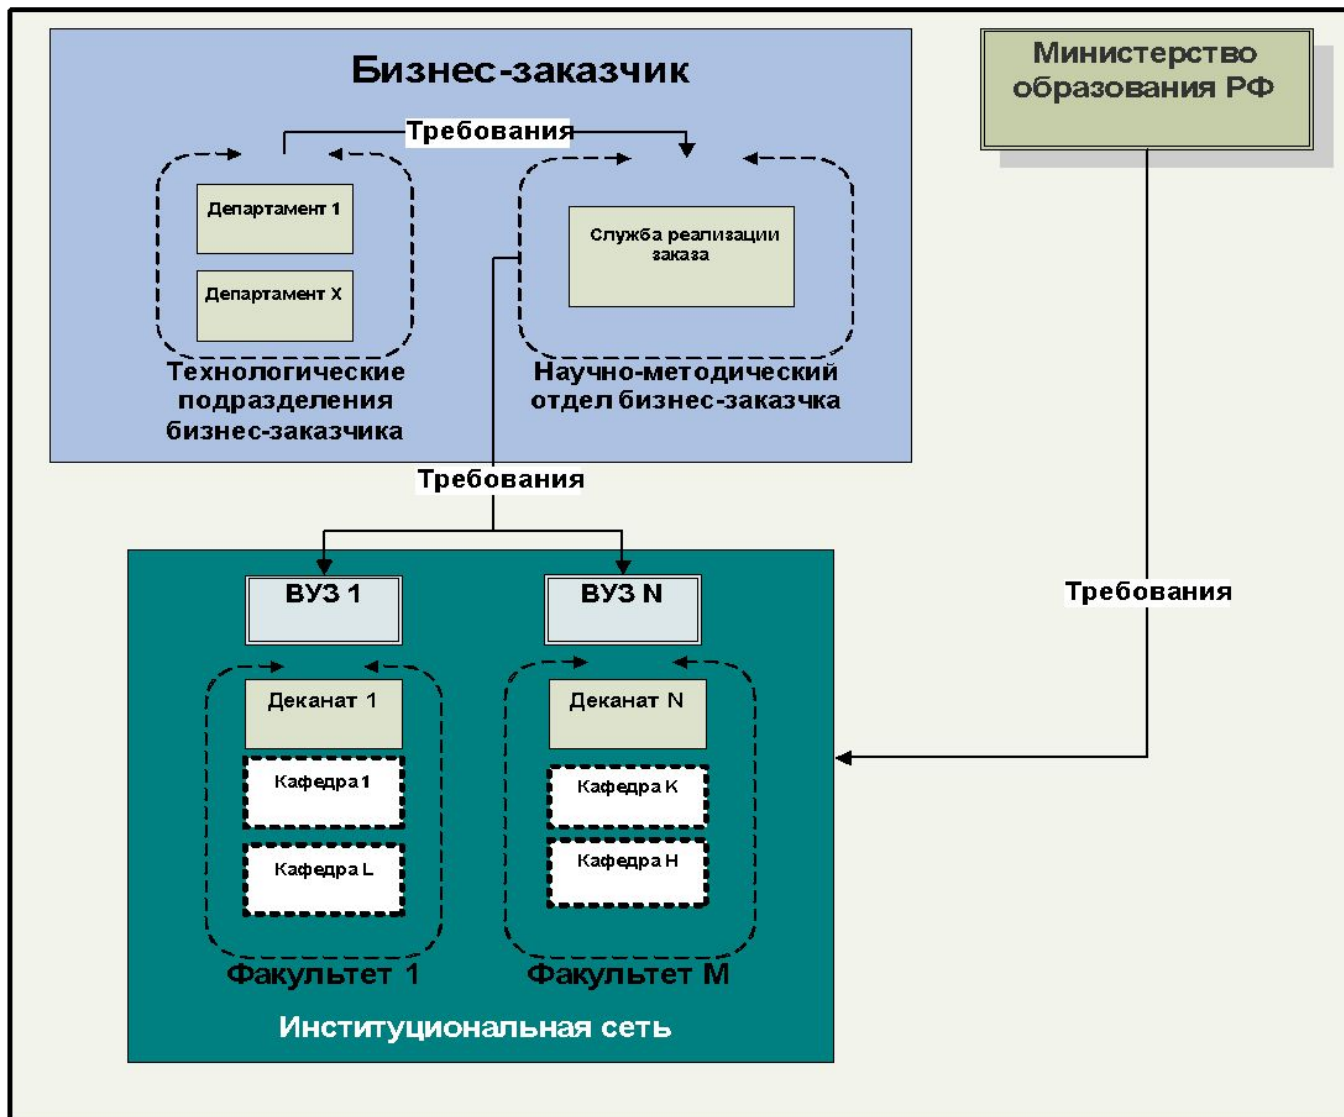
Бизнес-заказчик

Министерство образования РФ

Требования

Департамент 1

Департамент X

Служба реализации заказа

Технологические подразделения бизнес-заказчика

Научно-методический отдел бизнес-заказчка

Требования

Требования

ВУЗ 1

ВУЗ N

Деканат 1

Деканат N

Кафедра 1

Кафедра K

Кафедра L

Кафедра H

Факультет 1

Факультет M

Институциональная сеть